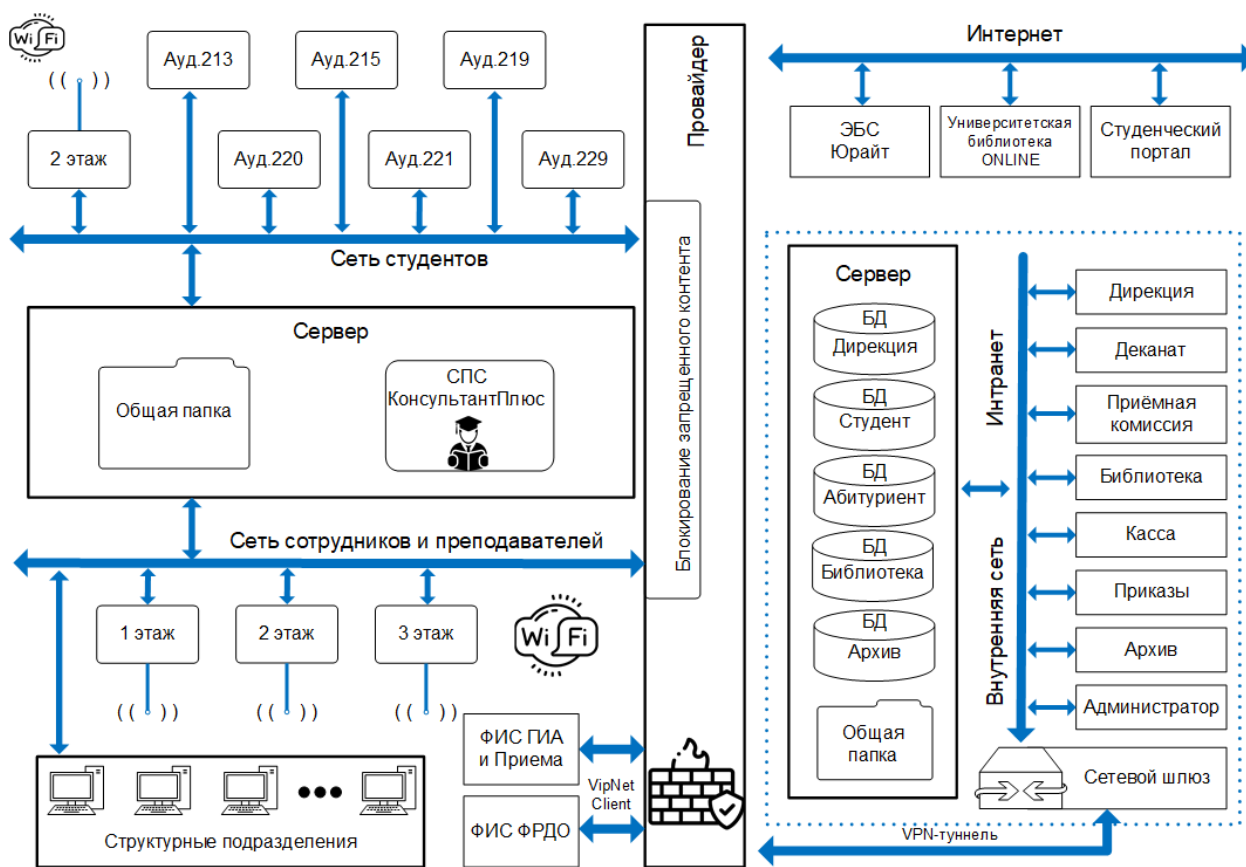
Wi Fi

Ауд.213
Ауд.215
Ауд.219
2 этаж
Ауд.220
Ауд.221
Ауд.229
Сеть студентов

Сервер
Общая папка
СПС КонсультантПлюс

Сеть сотрудников и преподавателей
1 этаж
2 этаж
3 этаж
Wi Fi
Структурные подразделения
ФИС ГИА и Приема
VipNet Client
ФИС ФРДО

Провайдер
Блокирование запрещенного контента

Интернет
ЭБС Юрайт
Университетская библиотека ONLINE
Студенческий портал

Сервер
БД Дирекция
БД Студент
БД Абитуриент
БД Библиотека
БД Архив
Общая папка

Интранет
Внутренняя сеть
Дирекция
Деканат
Приёмная комиссия
Библиотека
Касса
Приказы
Архив
Администратор
Сетевой шлюз
VPN-туннель